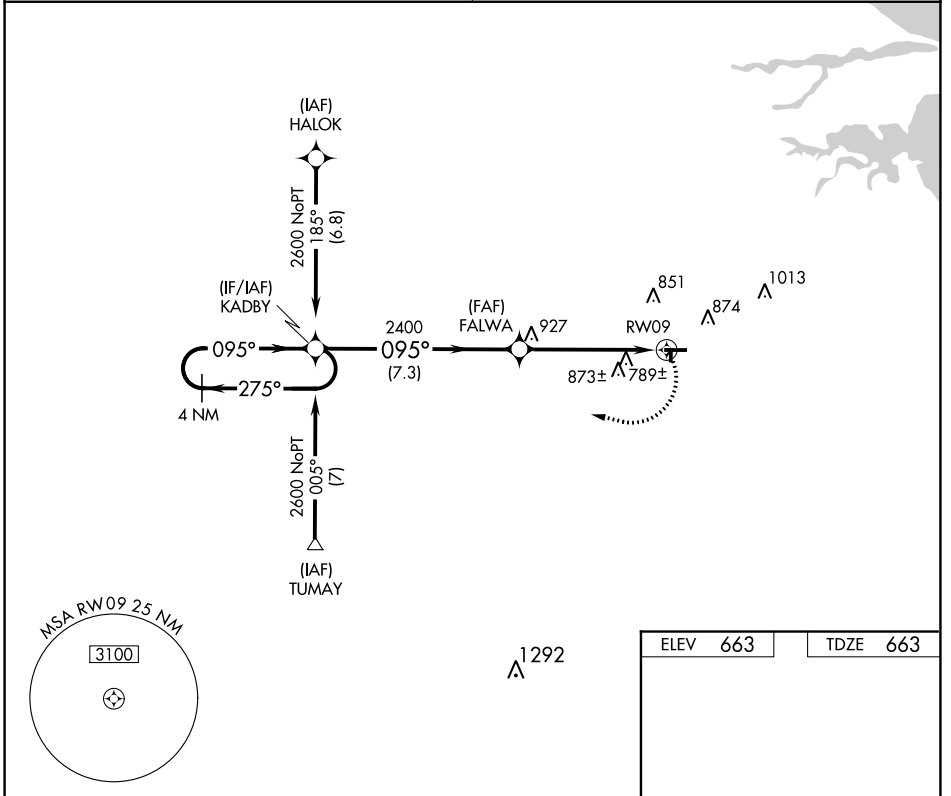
(IAF)
HALOK

2600 NoPT
185°
(6.8)

(IF/IAF)
KADBY

095°

275°

4 NM

2400
095°
(7.3)

(FAF)
FALWA

927

851

1013

874

RW09

873±

789±

2600 NoPT
005°
(7)

(IAF)
TUMAY

MSA RW09 25 NM

3100

1292

| ELEV | 663 | TDZE | 663 |
|---|---|---|---|